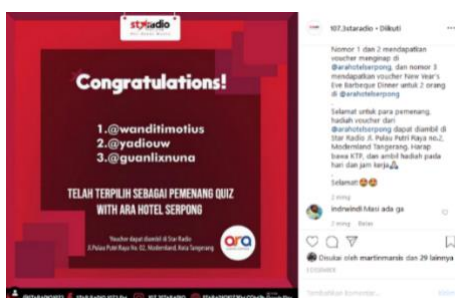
staradio
Congratulations!
1.@wanditimotius
2.@yadiouw
3.@guanlixnuna
TELAH TERPILIH SEBAGAI PEMENANG QUIZ WITH ARA HOTEL SERPONG
Voucher dapat diambil di Star Radio Jl.Palem Putri Raya no.02, Modernland, Kota Tangerang
ara
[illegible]

107.3staradio • Diikuti

Nomor 1 dan 2 mendapatkan voucher menginap di @arahotelserpong, dan nomor 3 mendapatkan voucher New Year's Eve Barbeque Dinner untuk 2 orang di @arahotelserpong

Selamat untuk para pemenang, hadiah voucher dari @arahotelserpong dapat diambil di Star Radio Jl. Palem Putri Raya no.2, Modernland Tangerang. Harap bawa KTP, dan ambil hadiah pada hari dan jam kerja

Selamat!

2 ming

indrwindl Masi ada ga

2 ming Balas

Disukai oleh martinmanis dan 29 lainnya

Tambahkan komentar...